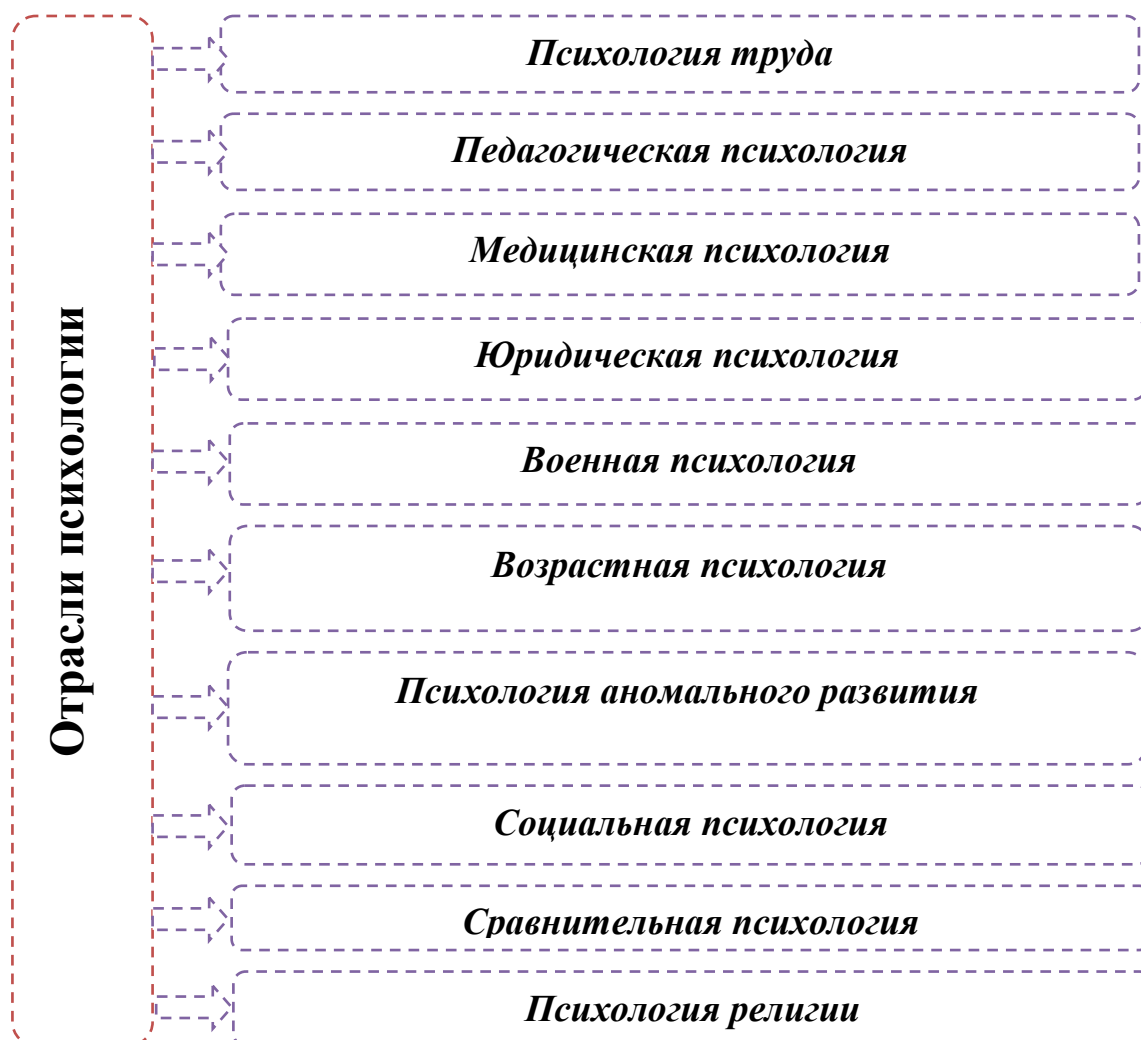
Отрасли психологии

Психология труда

Педагогическая психология

Медицинская психология

Юридическая психология

Военная психология

Возрастная психология

Психология аномального развития

Социальная психология

Сравнительная психология

Психология религии